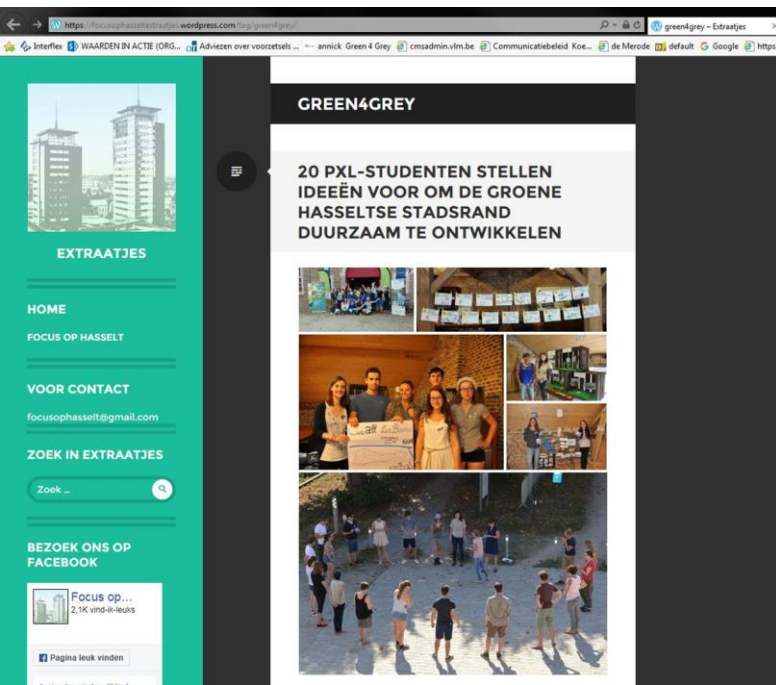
https://focusophasseltextraatjes.wordpress.com/tag/green4grey/

green4grey – Extraatjes

Interflex WAARDEN IN ACTIE (ORG... Adviezen over voorzetsels ... annick Green 4 Grey cmsadmin.vlm.be Communicatiebeleid Koe... de Merode default Google https

EXTRAATJES

HOME

FOCUS OP HASSELT

VOOR CONTACT

focusophasselt@gmail.com

ZOEK IN EXTRAATJES

Zoek ...

BEZOEK ONS OP FACEBOOK

Focus op...
2,1K vind-ik-leuks

Pagina leuk vinden

GREEN4GREY

20 PXL-STUDENTEN STELLEN IDEEËN VOOR OM DE GROENE HASSELTSE STADSRAND DUURZAAM TE ONTWIKKELEN